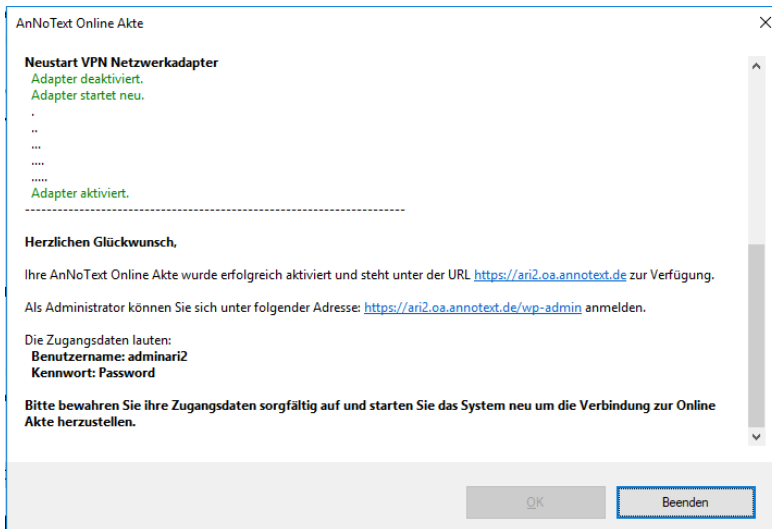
AnNoText Online Akte

Neustart VPN Netzwerkadapter
Adapter deaktiviert.
Adapter startet neu.
.
..
...
....
.....
Adapter aktiviert.
------------------------------------------------------------------------

Herzlichen Glückwunsch,

Ihre AnNoText Online Akte wurde erfolgreich aktiviert und steht unter der URL https://ari2.oa.annotext.de zur Verfügung.

Als Administrator können Sie sich unter folgender Adresse: https://ari2.oa.annotext.de/wp-admin anmelden.

Die Zugangsdaten lauten:
Benutzername: adminari2
Kennwort: Password

Bitte bewahren Sie ihre Zugangsdaten sorgfältig auf und starten Sie das System neu um die Verbindung zur Online Akte herzustellen.

OK

Beenden